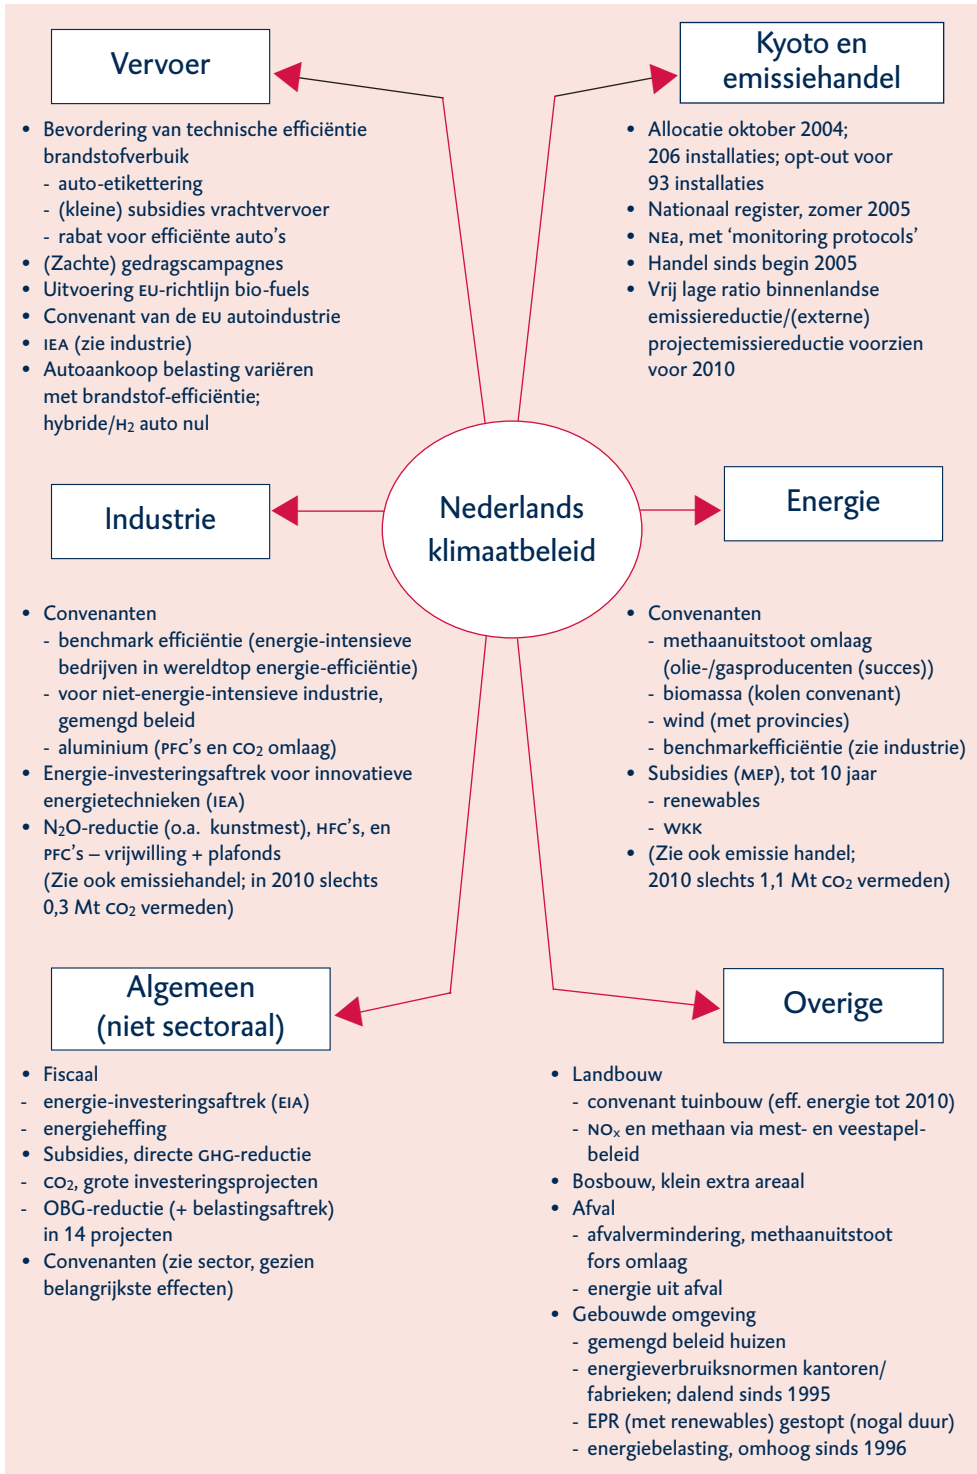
Vervoer

- Bevordering van technische efficiëntie brandstofverbuik
  - auto-etikettering
  - (kleine) subsidies vrachtvervoer
  - rabat voor efficiënte auto's
- (Zachte) gedragscampagnes
- Uitvoering EU-richtlijn bio-fuels
- Convenant van de EU autoindustrie
- IEA (zie industrie)
- Autoaankoop belasting variëren met brandstof-efficiëntie; hybride/$H_2$ auto nul

Kyoto en emissiehandel

- Allocatie oktober 2004; 206 installaties; opt-out voor 93 installaties
- Nationaal register, zomer 2005
- NEa, met 'monitoring protocols'
- Handel sinds begin 2005
- Vrij lage ratio binnenlandse emissiereductie/(externe) projectemissiereductie voorzien voor 2010

Industrie

Nederlands klimaatbeleid

Energie

- Convenanten
  - benchmark efficiëntie (energie-intensieve bedrijven in wereldtop energie-efficiëntie)
  - voor niet-energie-intensieve industrie, gemengd beleid
  - aluminium (PFC's en $CO_2$ omlaag)
- Energie-investeringsaftrek voor innovatieve energietechnieken (IEA)
- $N_2O$-reductie (o.a. kunstmest), HFC's, en PFC's – vrijwilling + plafonds (Zie ook emissiehandel; in 2010 slechts 0,3 Mt $CO_2$ vermeden)

- Convenanten
  - methaanuitstoot omlaag (olie-/gasproducenten (succes))
  - biomassa (kolen convenant)
  - wind (met provincies)
  - benchmarkefficiëntie (zie industrie)
- Subsidies (MEP), tot 10 jaar
  - renewables
  - WKK
- (Zie ook emissie handel; 2010 slechts 1,1 Mt $CO_2$ vermeden)

Algemeen (niet sectoraal)

Overige

- Fiscaal
- energie-investeringsaftrek (EIA)
- energieheffing
- Subsidies, directe GHG-reductie
- $CO_2$, grote investeringsprojecten
- OBG-reductie (+ belastingsaftrek) in 14 projecten
- Convenanten (zie sector, gezien belangrijkste effecten)

- Landbouw
  - convenant tuinbouw (eff. energie tot 2010)
  - $NO_x$ en methaan via mest- en veestapelbeleid
- Bosbouw, klein extra areaal
- Afval
  - afvalvermindering, methaanuitstoot fors omlaag
  - energie uit afval
- Gebouwde omgeving
  - gemengd beleid huizen
  - energieverbruiksnormen kantoren/fabrieken; dalend sinds 1995
  - EPR (met renewables) gestopt (nogal duur)
  - energiebelasting, omhoog sinds 1996